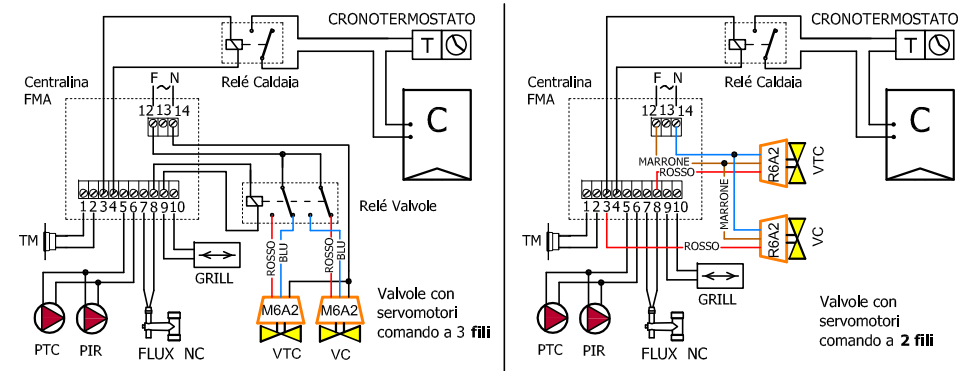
CRONOTERMOSTATO

T

Centralina FMA

Relé Caldaia

F N

12 13 14

C

1 2 3 4 5 6 7 8 9 10

Relé Valvole

TM

GRILL

ROSSO BLU ROSSO BLU

M6A2 M6A2

Valvole con servomotori comando a 3 **fili**

PTC PIR FLUX NC VTC VC

CRONOTERMOSTATO

T

Centralina FMA

Relé Caldaia

F N

12 13 14

C

MARRONE

ROSSO

R6A2

VTC

MARRONE

1 2 3 4 5 6 7 8 9 10

TM

ROSSO

R6A2

VC

GRILL

Valvole con servomotori comando a **2 fili**

PTC PIR FLUX NC